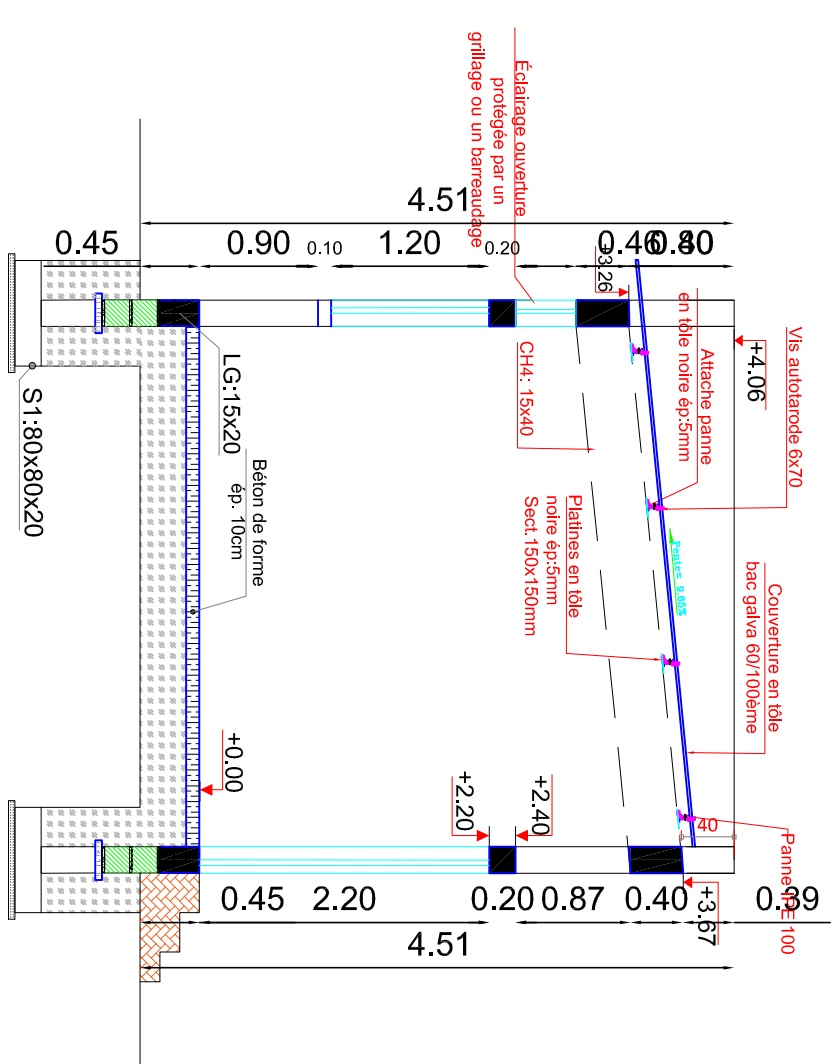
4.51
0.45
0.90
0.10
1.20
0.20
0.40
0.30
0.80
+3.26
Éclairage ouverture protégée par un grillage ou un barreaudage
CH4: 15x40
Attache panne en tôle noire ép:5mm
Vis autotarode 6x70
+4.06
LG:15x20
Béton de forme ép. 10cm
S1:80x80x20
Platines en tôle noire ép:5mm Sect.150x150mm
Pente= 9.00%
Couverture en tôle bac galva 60/100ème
+0.00
+2.20
+2.40
40
Panne IPE 100
0.45
2.20
0.20
0.87
0.40
0.39
+3.67
4.51